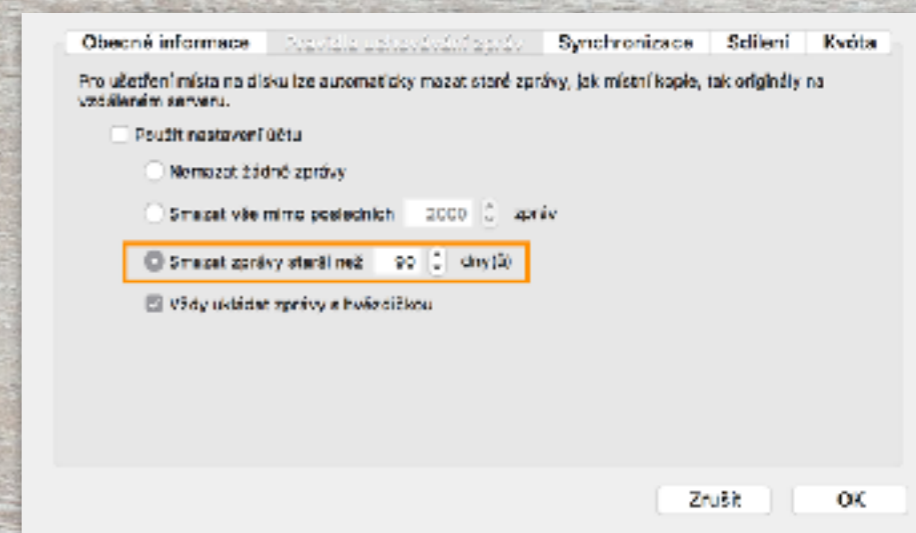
Obecné informace | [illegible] | Synchronizace | Sdílení | Kvóta

Pro ušetření místa na disku lze automaticky mazat staré zprávy, jak místní kopie, tak originály na vzdáleném serveru.

Použít nastavení účtu

Nemazat žádné zprávy

Smazat vše mimo posledních 2000 zpráv

Smazat zprávy starší než 90 dny(ů)

Vždy uchovat zprávy s hvězdičkou

Zrušit

OK